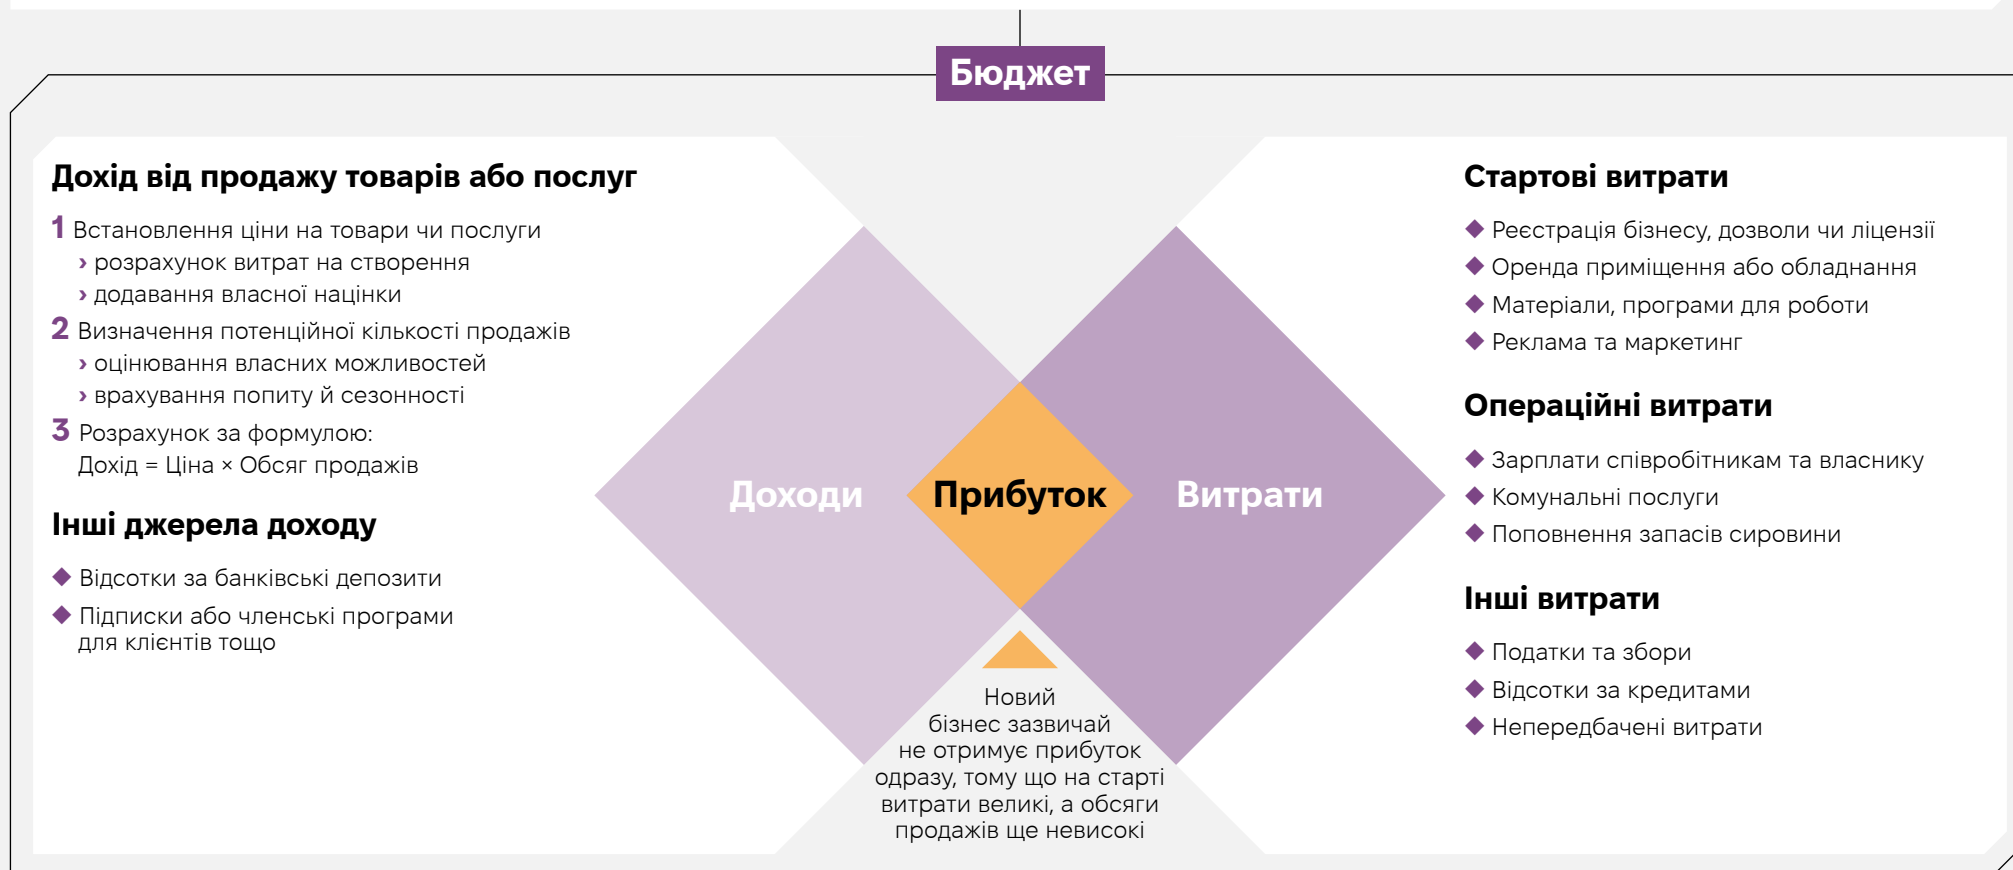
Бюджет

Дохід від продажу товарів або послуг

1 Встановлення ціни на товари чи послуги
› розрахунок витрат на створення
› додавання власної націнки
2 Визначення потенційної кількості продажів
› оцінювання власних можливостей
› врахування попиту й сезонності
3 Розрахунок за формулою:
Дохід = Ціна × Обсяг продажів

Інші джерела доходу

◆ Відсотки за банківські депозити
◆ Підписки або членські програми для клієнтів тощо

Доходи

Прибуток

Витрати

Новий бізнес зазвичай не отримує прибуток одразу, тому що на старті витрати великі, а обсяги продажів ще невисокі

Стартові витрати

◆ Реєстрація бізнесу, дозволи чи ліцензії
◆ Оренда приміщення або обладнання
◆ Матеріали, програми для роботи
◆ Реклама та маркетинг

Операційні витрати

◆ Зарплати співробітникам та власнику
◆ Комунальні послуги
◆ Поповнення запасів сировини

Інші витрати

◆ Податки та збори
◆ Відсотки за кредитами
◆ Непередбачені витрати